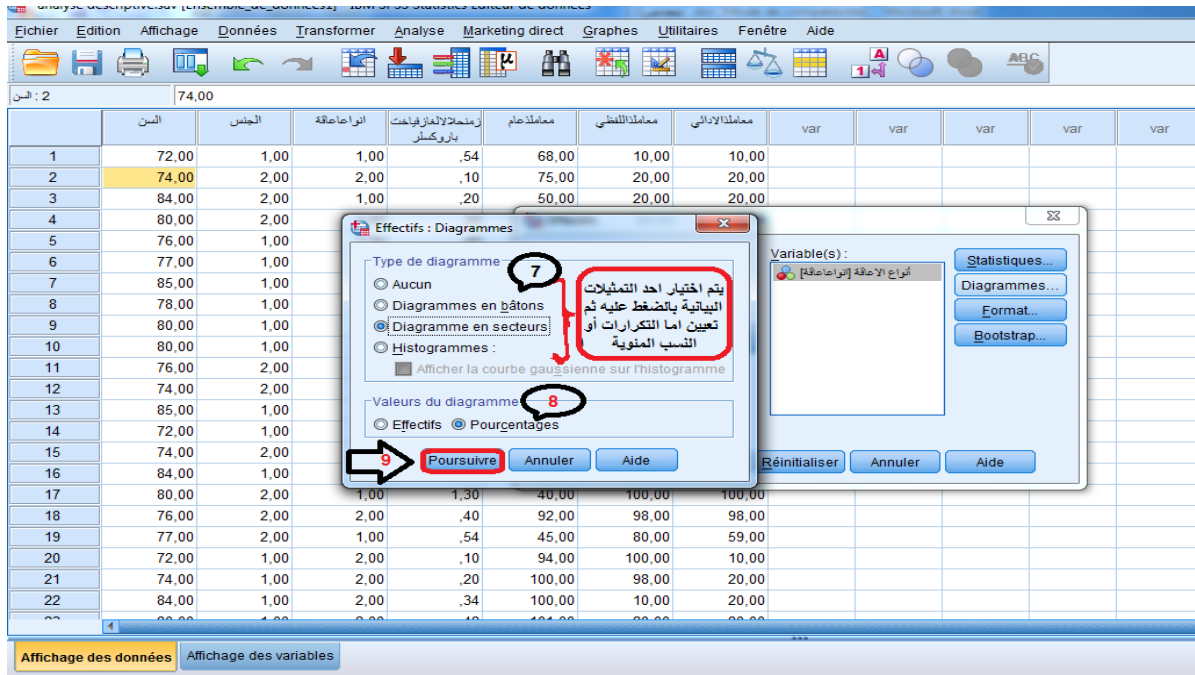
analyse descriptive.sav [Ensemble_de_données1] - IBM SPSS Statistics Editeur de données

Fichier Edition Affichage Données Transformer Analyse Marketing direct Graphes Utilitaires Fenêtre Aide

2 : السن 74,00

| | السن | الجنس | انواعاعاقة | زمنحلالالعازفيافت باروكسلر | معاملذعام | معاملذاللفظي | معاملذالادائي | var | var | var | var | var |
|---|---|---|---|---|---|---|---|---|---|---|---|---|
| 1 | 72,00 | 1,00 | 1,00 | ,54 | 68,00 | 10,00 | 10,00 | | | | | |
| 2 | 74,00 | 2,00 | 2,00 | ,10 | 75,00 | 20,00 | 20,00 | | | | | |
| 3 | 84,00 | 2,00 | 1,00 | ,20 | 50,00 | 20,00 | 20,00 | | | | | |
| 4 | 80,00 | 2,00 | | | | | | | | | | |
| 5 | 76,00 | 1,00 | | | | | | | | | | |
| 6 | 77,00 | 1,00 | | | | | | | | | | |
| 7 | 85,00 | 1,00 | | | | | | | | | | |
| 8 | 78,00 | 1,00 | | | | | | | | | | |
| 9 | 80,00 | 1,00 | | | | | | | | | | |
| 10 | 80,00 | 1,00 | | | | | | | | | | |
| 11 | 76,00 | 2,00 | | | | | | | | | | |
| 12 | 74,00 | 2,00 | | | | | | | | | | |
| 13 | 85,00 | 1,00 | | | | | | | | | | |
| 14 | 72,00 | 1,00 | | | | | | | | | | |
| 15 | 74,00 | 2,00 | | | | | | | | | | |
| 16 | 84,00 | 1,00 | | | | | | | | | | |
| 17 | 80,00 | 2,00 | 1,00 | 1,30 | 40,00 | 100,00 | 100,00 | | | | | |
| 18 | 76,00 | 2,00 | 2,00 | ,40 | 92,00 | 98,00 | 98,00 | | | | | |
| 19 | 77,00 | 2,00 | 1,00 | ,54 | 45,00 | 80,00 | 59,00 | | | | | |
| 20 | 72,00 | 1,00 | 2,00 | ,10 | 94,00 | 100,00 | 10,00 | | | | | |
| 21 | 74,00 | 1,00 | 2,00 | ,20 | 100,00 | 98,00 | 20,00 | | | | | |
| 22 | 84,00 | 1,00 | 2,00 | ,34 | 100,00 | 10,00 | 20,00 | | | | | |

Effectifs : Diagrammes
Type de diagramme
Aucun
Diagrammes en bâtons
Diagramme en secteurs
Histogrammes :
Afficher la courbe gaussienne sur l'histogramme
Valeurs du diagramme
Effectifs Pourcentages
Poursuivre Annuler Aide

7
يتم اختيار احد التمثيلات البيانية بالضغط عليه ثم تعيين اما التكرارات أو النسب المئوية
8
9

Variable(s) :
أنواع الاعاقة [انواعاعاقة]
Statistiques...
Diagrammes...
Format...
Bootstrap...
Réinitialiser Annuler Aide

Affichage des données Affichage des variables